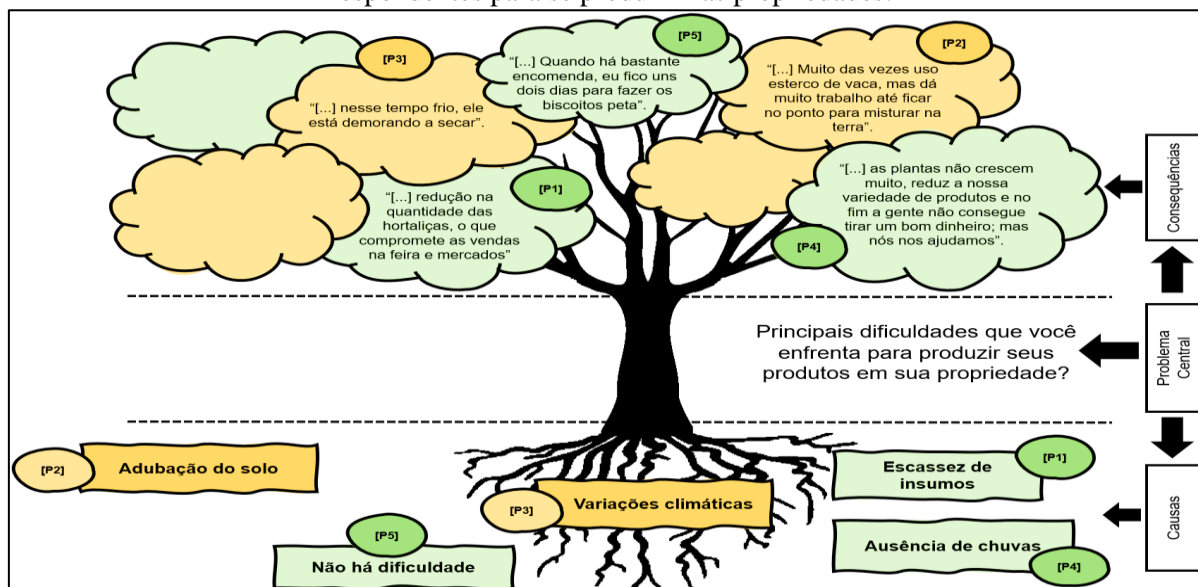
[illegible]

[P3]
"[...] nesse tempo frio, ele está demorando a secar".

[P5]
"[...] Quando há bastante encomenda, eu fico uns dois dias para fazer os biscoitos peta".

[P2]
"[...] Muito das vezes uso esterco de vaca, mas dá muito trabalho até ficar no ponto para misturar na terra".

[P1]
"[...] redução na quantidade das hortaliças, o que compromete as vendas na feira e mercados"

[P4]
"[...] as plantas não crescem muito, reduz a nossa variedade de produtos e no fim a gente não consegue tirar um bom dinheiro; mas nós nos ajudamos".

Consequências

Principais dificuldades que você enfrenta para produzir seus produtos em sua propriedade?

Problema Central

[P2] Adubação do solo

[P3] Variações climáticas

[P5] Não há dificuldade

[P1] Escassez de insumos

[P4] Ausência de chuvas

Causas